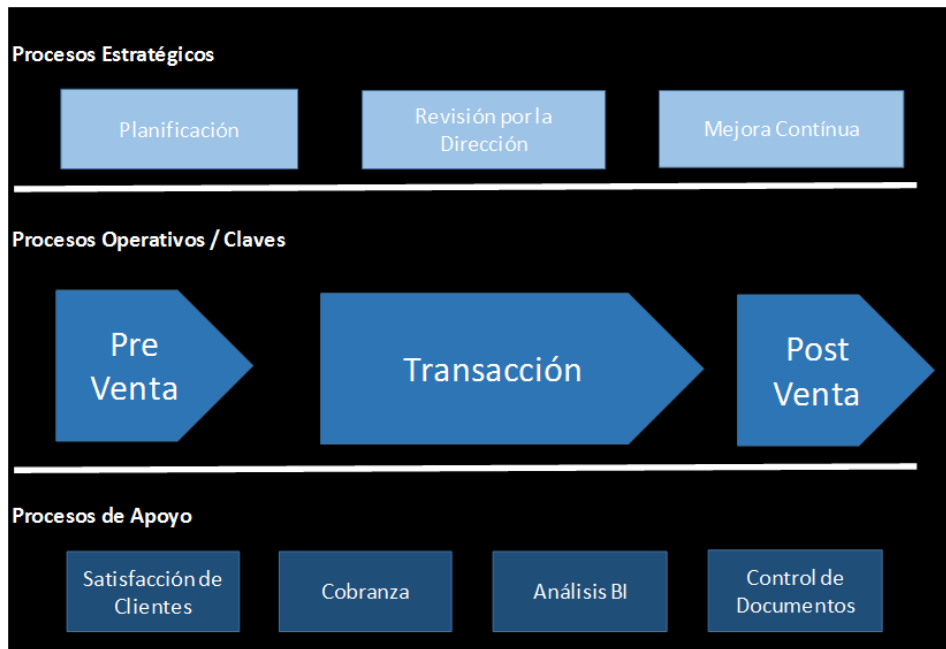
Procesos Estratégicos

Planificación

Revisión por la Dirección

Mejora Contínua

Procesos Operativos / Claves

Pre Venta

Transacción

Post Venta

Procesos de Apoyo

Satisfacción de Clientes

Cobranza

Análisis BI

Control de Documentos